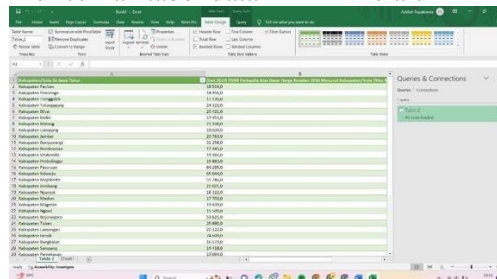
Book1 - Excel

File Home Insert Page Layout Formulas Data Review View Help Table Design Query Tell me what you want to do

Table Name: Table_1 Resize Table Summarize with PivotTable Remove Duplicates Convert to Range Insert Slicer Export Refresh Properties Open in Browser Unlink Header Row Total Row Banded Rows First Column Last Column Banded Columns Filter Button

Properties Tools External Table Data Table Style Options Table Styles

A1

| Kabupaten/Kota Di Jawa Timur | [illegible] |
|---|---|
| Kabupaten Pacitan | 18.550,0 |
| Kabupaten Ponorogo | 34.050,0 |
| Kabupaten Trenggalek | 17.726,0 |
| Kabupaten Tulungagung | 34.322,0 |
| Kabupaten Blitar | 25.432,0 |
| Kabupaten Kediri | 27.452,0 |
| Kabupaten Malang | 71.358,0 |
| Kabupaten Lumajang | 19.635,0 |
| Kabupaten Jember | 20.783,0 |
| Kabupaten Banyuwangi | 31.258,0 |
| Kabupaten Bondowoso | 17.345,0 |
| Kabupaten Situbondo | 19.182,0 |
| Kabupaten Probolinggo | 19.883,0 |
| Kabupaten Pasuruan | 60.295,0 |
| Kabupaten Sidoarjo | 69.584,0 |
| Kabupaten Mojokerto | 51.784,0 |
| Kabupaten Jombang | 21.925,0 |
| Kabupaten Nganjuk | 18.222,0 |
| Kabupaten Madiun | 17.735,0 |
| Kabupaten Magetan | 15.639,0 |
| Kabupaten Ngawi | 16.542,0 |
| Kabupaten Bojonegoro | 10.623,0 |
| Kabupaten Tuban | 28.480,0 |
| Kabupaten Lamongan | 22.125,0 |
| Kabupaten Gresik | 28.589,0 |
| Kabupaten Bangkalan | 16.573,0 |
| Kabupaten Sampang | 14.138,0 |
| Kabupaten Pamekasan | 12.094,0 |

Queries & Connections
Queries Connections
1 query
Table 1
30 rows loaded.

Table 1 Sheet1

Ready Accessibility: Investigate